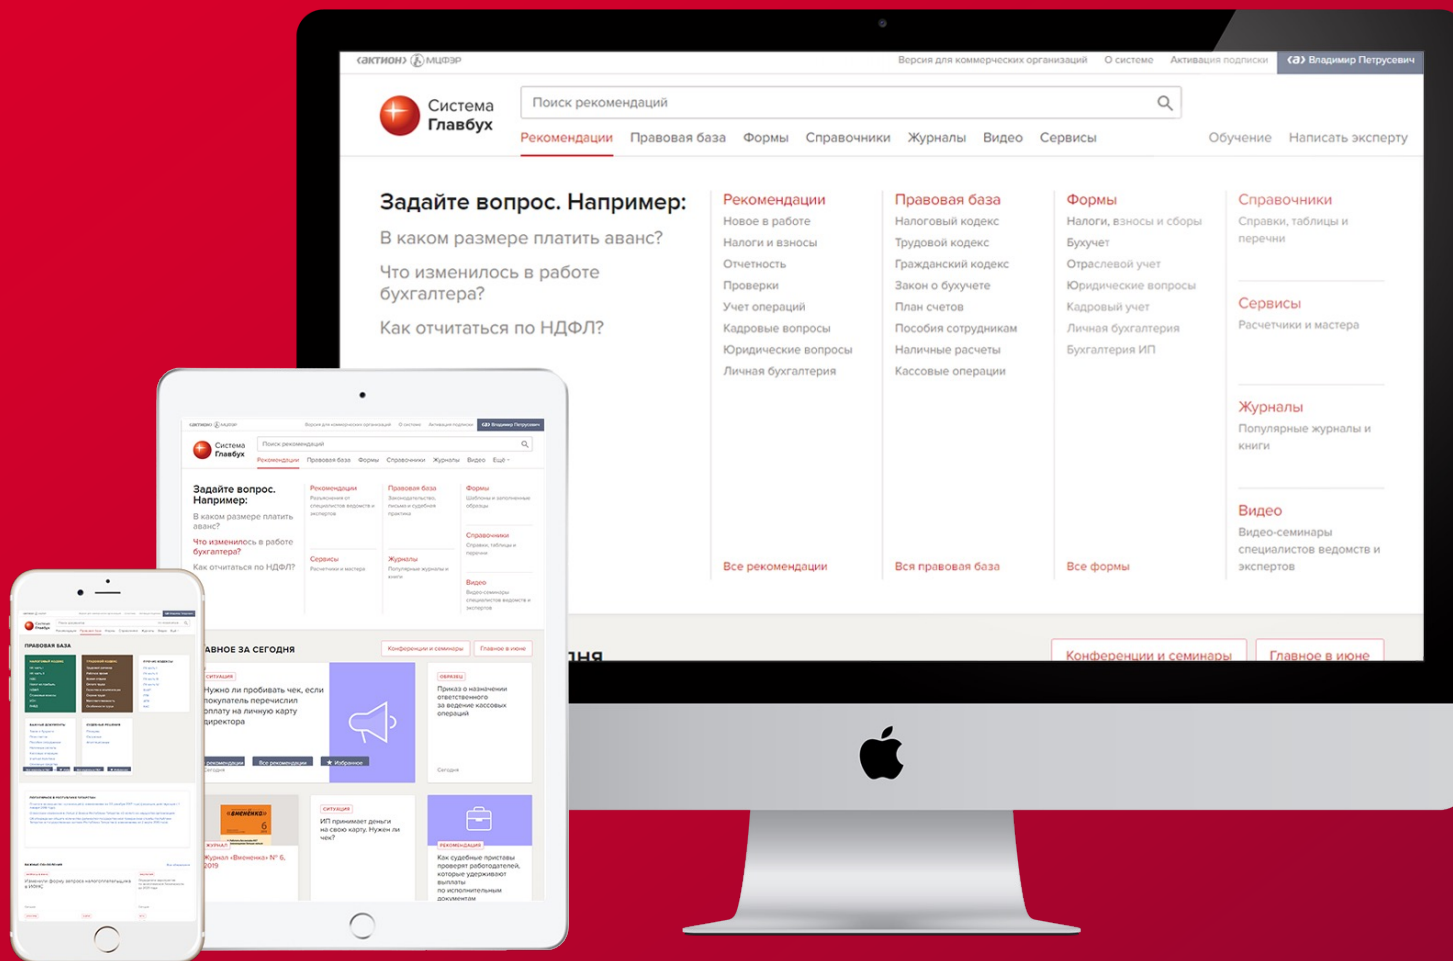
актион мцфэр Версия для коммерческих организаций О системе Активация подписки Владимир Петрусевич

Система Главбух

Поиск рекомендаций

Рекомендации Правовая база Формы Справочники Журналы Видео Сервисы Обучение Написать эксперту

Задайте вопрос. Например:

В каком размере платить аванс?

Что изменилось в работе бухгалтера?

Как отчитаться по НДФЛ?

Рекомендации
Новое в работе
Налоги и взносы
Отчетность
Проверки
Учет операций
Кадровые вопросы
Юридические вопросы
Личная бухгалтерия
Все рекомендации

Правовая база
Налоговый кодекс
Трудовой кодекс
Гражданский кодекс
Закон о бухучете
План счетов
Пособия сотрудникам
Наличные расчеты
Кассовые операции
Вся правовая база

Формы
Налоги, взносы и сборы
Бухучет
Отраслевой учет
Юридические вопросы
Кадровый учет
Личная бухгалтерия
Бухгалтерия ИП
Все формы

Справочники
Справки, таблицы и перечни

Сервисы
Расчетчики и мастера

Журналы
Популярные журналы и книги

Видео
Видео-семинары специалистов ведомств и экспертов

Конференции и семинары Главное в июне

актион мцфэр Версия для коммерческих организаций О системе Активация подписки Владимир Петрусевич

Система Главбух

Поиск рекомендаций

Рекомендации Правовая база Формы Справочники Журналы Видео Ещё

Задайте вопрос. Например:
В каком размере платить аванс?
Что изменилось в работе бухгалтера?
Как отчитаться по НДФЛ?

Рекомендации
Разъяснения от специалистов ведомств и экспертов

Правовая база
Законодательство, письма и судебная практика

Формы
Шаблоны и заполненные образцы

Справочники
Справки, таблицы и перечни

Сервисы
Расчетчики и мастера

Журналы
Популярные журналы и книги

Видео
Видео-семинары специалистов ведомств и экспертов

АВНОЕ ЗА СЕГОДНЯ
Конференции и семинары Главное в июне

СИТУАЦИЯ
Нужно ли пробивать чек, если покупатель перечислил оплату на личную карту директора
рекомендации Все рекомендации Избранное
Сегодня

ОБРАЗЦЫ
Приказ о назначении ответственного за ведение кассовых операций
Сегодня

«ВМЕНЕНКА» 6
ЖУРНАЛ
Журнал «Вмененка» № 6, 2019

СИТУАЦИЯ
ИП принимает деньги на свою карту. Нужен ли чек?

РЕКОМЕНДАЦИЯ
Как судебные приставы проверят работодателей, которые удерживают выплаты по исполнительным документам

ПРАВОВАЯ БАЗА

Изменили форму запроса налогоплательщика в ИФНС